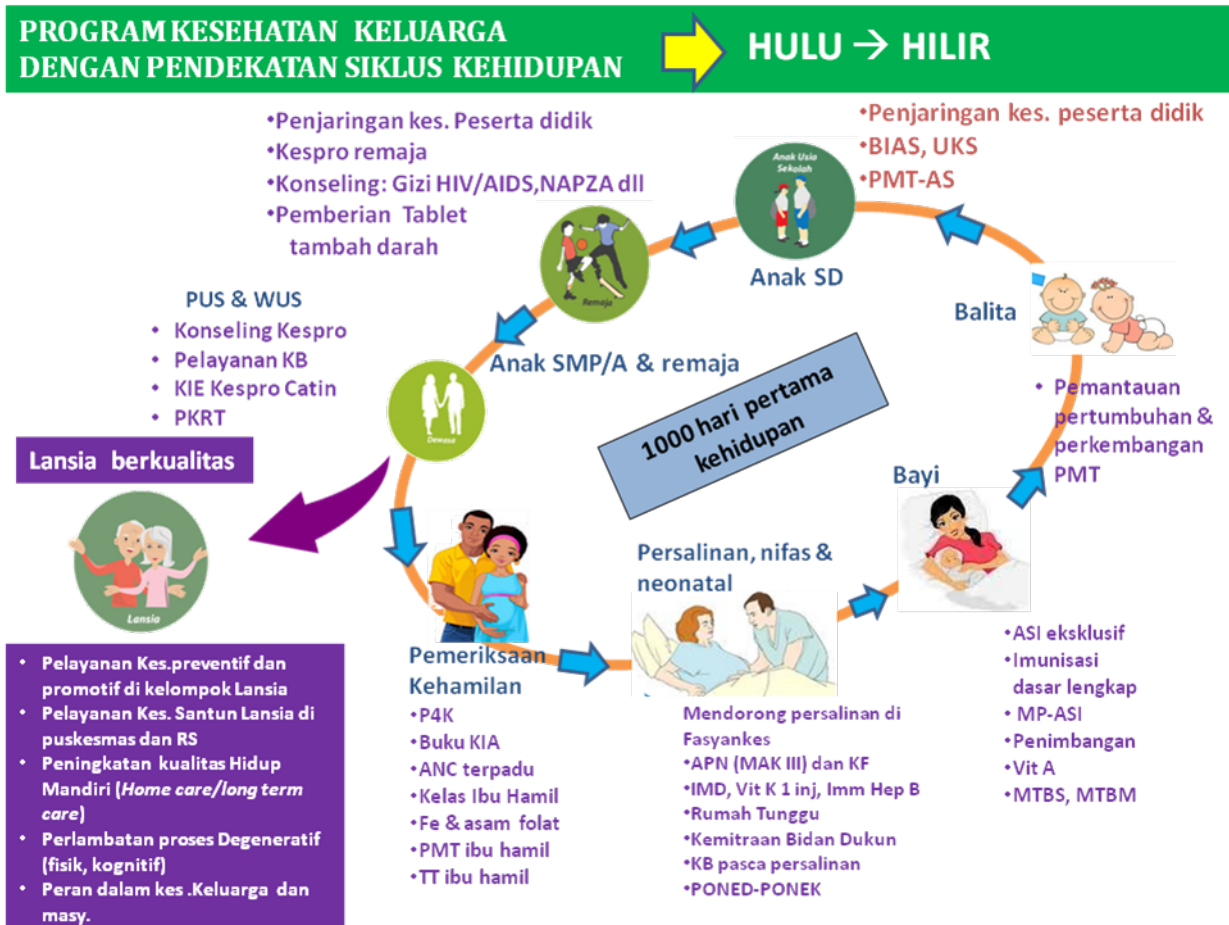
PROGRAM KESEHATAN KELUARGA
DENGAN PENDEKATAN SIKLUS KEHIDUPAN

HULU → HILIR

•Penjaringan kes. Peserta didik
•Kespro remaja
•Konseling: Gizi HIV/AIDS,NAPZA dll
•Pemberian Tablet tambah darah

•Penjaringan kes. peserta didik
•BIAS, UKS
•PMT-AS

Anak Usia Sekolah

Anak SD

Remaja

Balita

PUS & WUS
• Konseling Kespro
• Pelayanan KB
• KIE Kespro Catin
• PKRT

Anak SMP/A & remaja

Dewasa

1000 hari pertama kehidupan

• Pemantauan pertumbuhan & perkembangan PMT

Lansia berkualitas

Bayi

Lansia

Persalinan, nifas & neonatal

• Pelayanan Kes.preventif dan promotif di kelompok Lansia
• Pelayanan Kes. Santun Lansia di puskesmas dan RS
• Peningkatan kualitas Hidup Mandiri (Home care/long term care)
• Perlambatan proses Degeneratif (fisik, kognitif)
• Peran dalam kes .Keluarga dan masy.

Pemeriksaan Kehamilan
•P4K
•Buku KIA
•ANC terpadu
•Kelas Ibu Hamil
•Fe & asam folat
•PMT ibu hamil
•TT ibu hamil

Mendorong persalinan di Fasyankes
•APN (MAK III) dan KF
•IMD, Vit K 1 inj, Imm Hep B
•Rumah Tunggu
•Kemitraan Bidan Dukun
•KB pasca persalinan
•PONED-PONEK

•ASI eksklusif
•Imunisasi dasar lengkap
• MP-ASI
•Penimbangan
•Vit A
•MTBS, MTBM